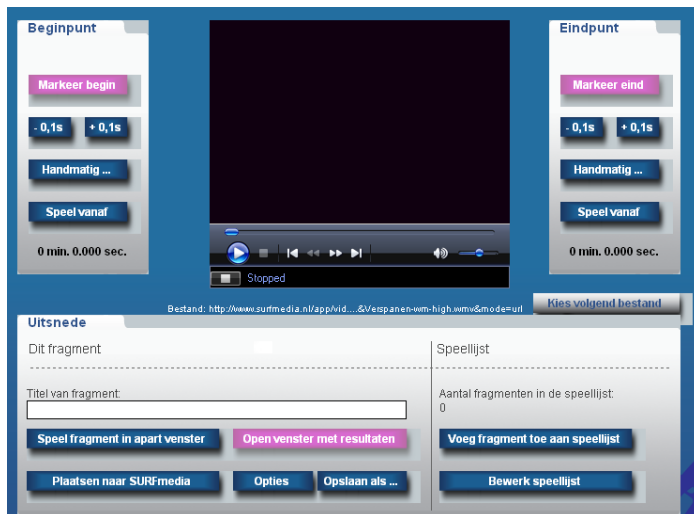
Beginpunt

Markeer begin

- 0,1s + 0,1s

Handmatig ...

Speel vanaf

0 min. 0.000 sec.

Stopped

Eindpunt

Markeer eind

- 0,1s + 0,1s

Handmatig ...

Speel vanaf

0 min. 0.000 sec.

Bestand: http://www.surfmedia.nl/app/vid....&Verspanen-wm-high.wmv&mode=url

Kies volgend bestand

Uitsnede

Dit fragment

Titel van fragment:

Speel fragment in apart venster

Open venster met resultaten

Plaatsen naar SURFmedia

Opties

Opslaan als ...

Speellijst

Aantal fragmenten in de speellijst:
0

Voeg fragment toe aan speellijst

Bewerk speellijst